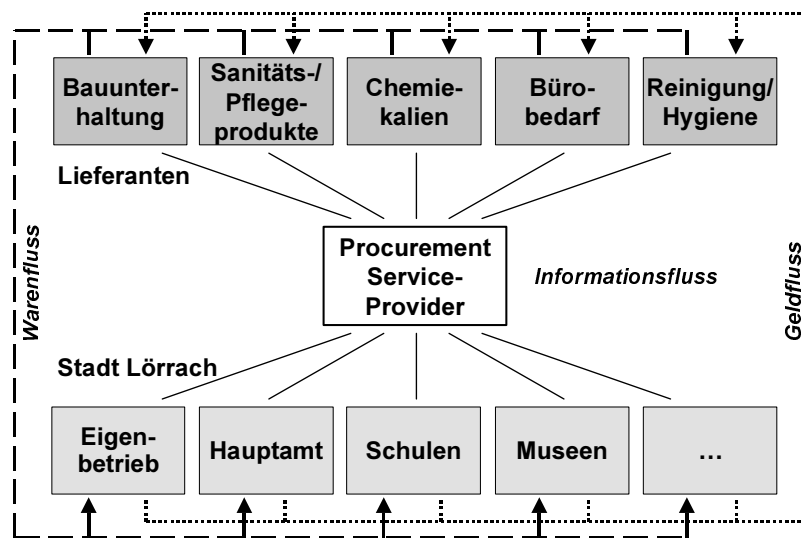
Bauunterhaltung

Sanitäts-/Pflegeprodukte

Chemiekalien

Bürobedarf

Reinigung/Hygiene

Lieferanten

Warenfluss

Procurement Service-Provider

Informationsfluss

Geldfluss

Stadt Lörrach

Eigenbetrieb

Hauptamt

Schulen

Museen

…